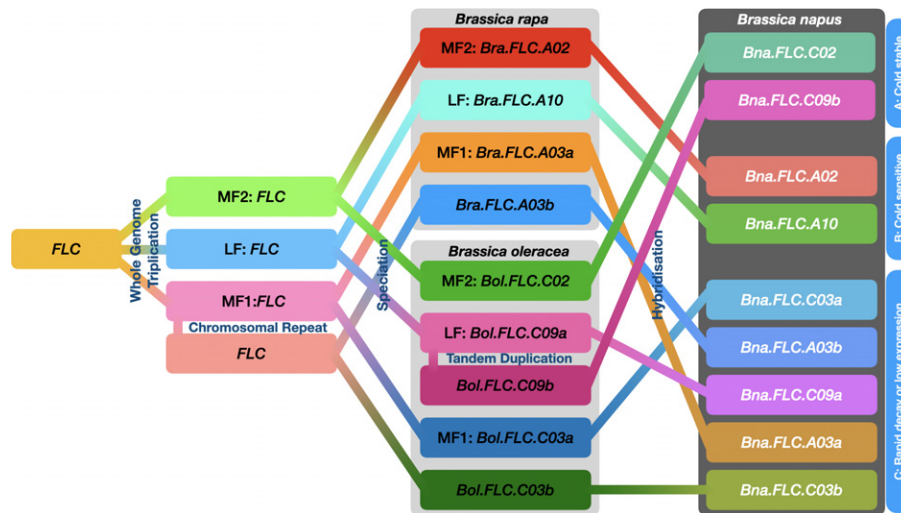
FLC

Whole Genome Triplication

MF2: FLC

LF: FLC

MF1:FLC

Chromosomal Repeat

FLC

Speciation

Brassica rapa

MF2: Bra.FLC.A02

LF: Bra.FLC.A10

MF1: Bra.FLC.A03a

Bra.FLC.A03b

Brassica oleracea

MF2: Bol.FLC.C02

LF: Bol.FLC.C09a

Tandem Duplication

Bol.FLC.C09b

MF1: Bol.FLC.C03a

Bol.FLC.C03b

Hybridisation

Brassica napus

Bna.FLC.C02

Bna.FLC.C09b

Bna.FLC.A02

Bna.FLC.A10

Bna.FLC.C03a

Bna.FLC.A03b

Bna.FLC.C09a

Bna.FLC.A03a

Bna.FLC.C03b

A: Cold stable

B: Cold sensitive

C: Rapid decay or low expression